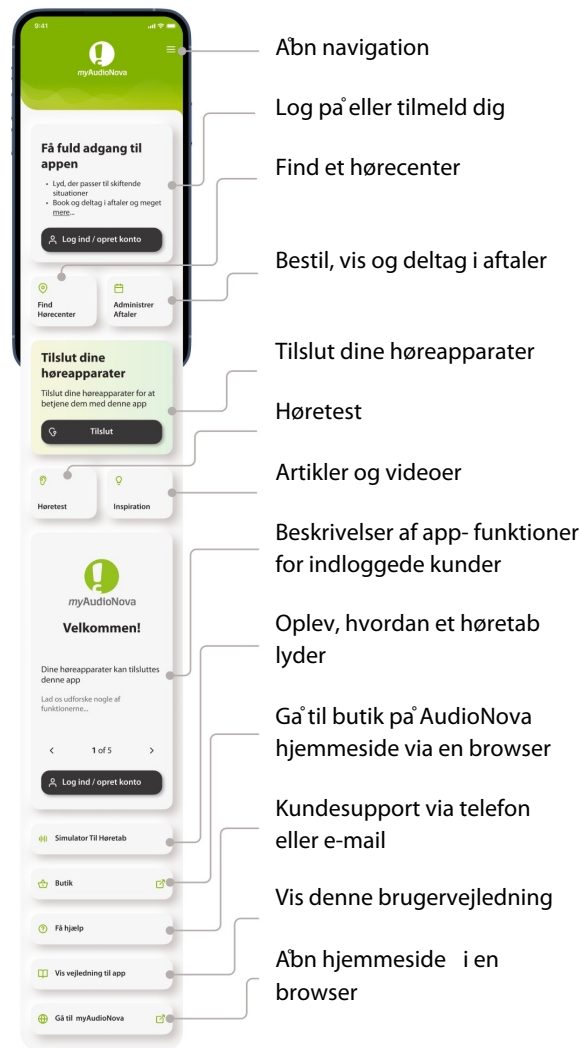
9:41

myAudioNova

Få fuld adgang til appen

• Lyd, der passer til skiftende situationer
• Book og deltag i aftaler og meget mere...

Log ind / opret konto

Find Hørecenter

Administrer Aftaler

Tilslut dine høreapparater

Tilslut dine høreapparater for at betjene dem med denne app

Tilslut

Høretest

Inspiration

myAudioNova

Velkommen!

Dine høreapparater kan tilsluttes denne app

Lad os udforske nogle af funktionerne...

1 of 5

Log ind / opret konto

Simulator Til Høretab

Butik

Få hjælp

Vis vejledning til app

Gå til myAudioNova

Åbn navigation

Log på eller tilmeld dig

Find et hørecenter

Bestil, vis og deltag i aftaler

Tilslut dine høreapparater

Høretest

Artikler og videoer

Beskrivelser af app- funktioner for indloggede kunder

Oplev, hvordan et høretab lyder

Gå til butik på AudioNova hjemmeside via en browser

Kundesupport via telefon eller e-mail

Vis denne brugervejledning

Åbn hjemmeside i en browser